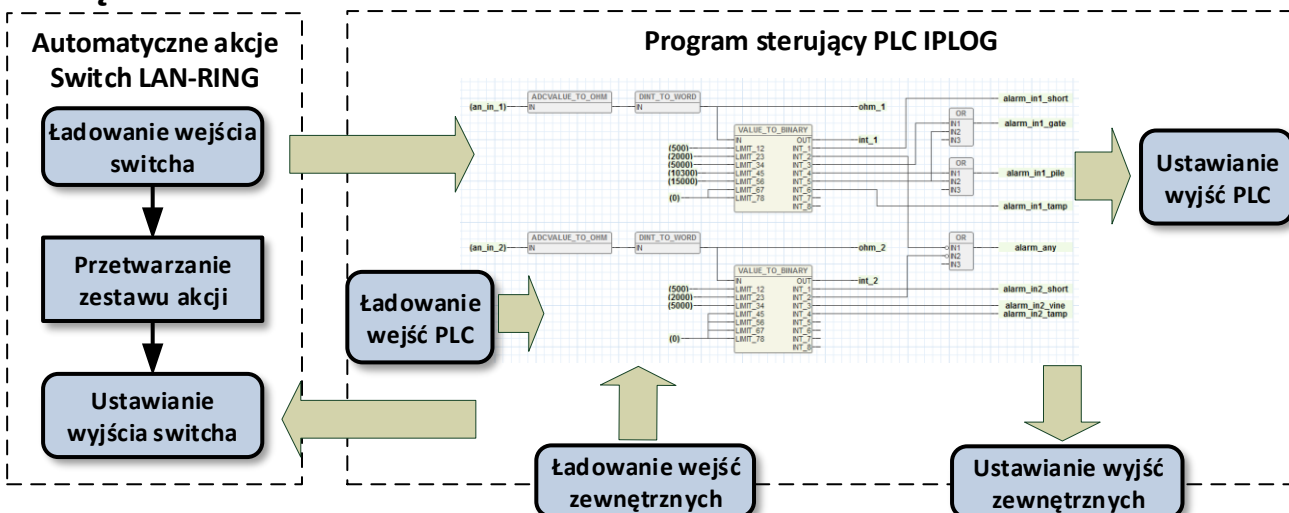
Automatyczne akcje Switch LAN-RING

Ładowanie wejścia switcha

Przetwarzanie zestawu akcji

Ustawianie wyjścia switcha

Program sterujący PLC IPLOG

(an_in_1)
ADCVALUE_TO_OHM
IN
DINT_TO_WORD
IN
ohm_1
VALUE_TO_BINARY
IN
OUT
int_1
(500)
LIMIT_12
(2000)
LIMIT_23
(5000)
LIMIT_34
(10300)
LIMIT_45
(15000)
LIMIT_56
LIMIT_67
(0)
LIMIT_78
INT_1
INT_2
INT_3
INT_4
INT_5
INT_6
INT_7
INT_8
OR
IN1
IN2
IN3
alarm_in1_short
alarm_in1_gate
OR
IN1
IN2
IN3
alarm_in1_pile
alarm_in1_tamp

(an_in_2)
ADCVALUE_TO_OHM
IN
DINT_TO_WORD
IN
ohm_2
OR
IN1
IN2
IN3
alarm_any
VALUE_TO_BINARY
IN
OUT
int_2
(500)
LIMIT_12
(2000)
LIMIT_23
(5000)
LIMIT_34
LIMIT_45
LIMIT_56
LIMIT_67
(0)
LIMIT_78
INT_1
INT_2
INT_3
INT_4
INT_5
INT_6
INT_7
INT_8
alarm_in2_short
alarm_in2_vine
alarm_in2_tamp

Ładowanie wejść PLC

Ustawianie wyjść PLC

Ładowanie wejść zewnętrznych

Ustawianie wyjść zewnętrznych